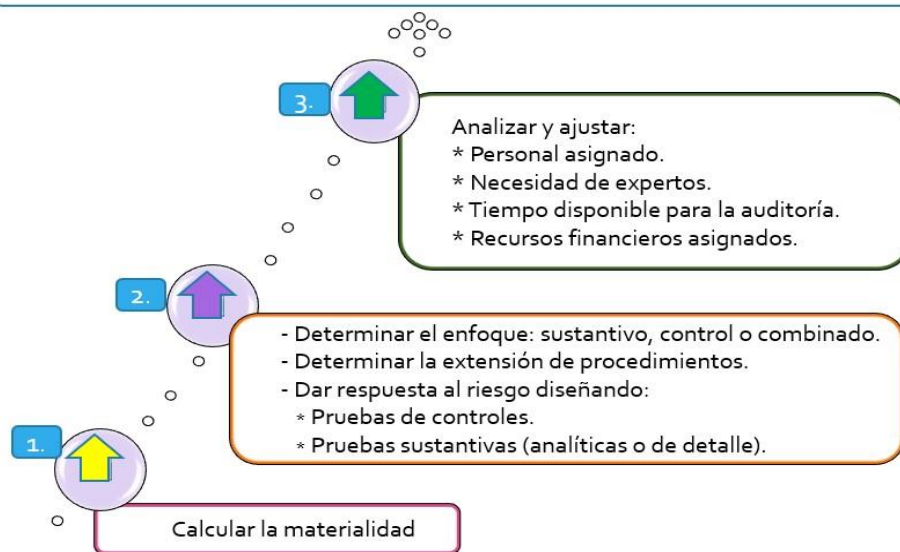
3.

Analizar y ajustar:
* Personal asignado.
* Necesidad de expertos.
* Tiempo disponible para la auditoría.
* Recursos financieros asignados.

2.

- Determinar el enfoque: sustantivo, control o combinado.
- Determinar la extensión de procedimientos.
- Dar respuesta al riesgo diseñando:
* Pruebas de controles.
* Pruebas sustantivas (analíticas o de detalle).

1.

Calcular la materialidad